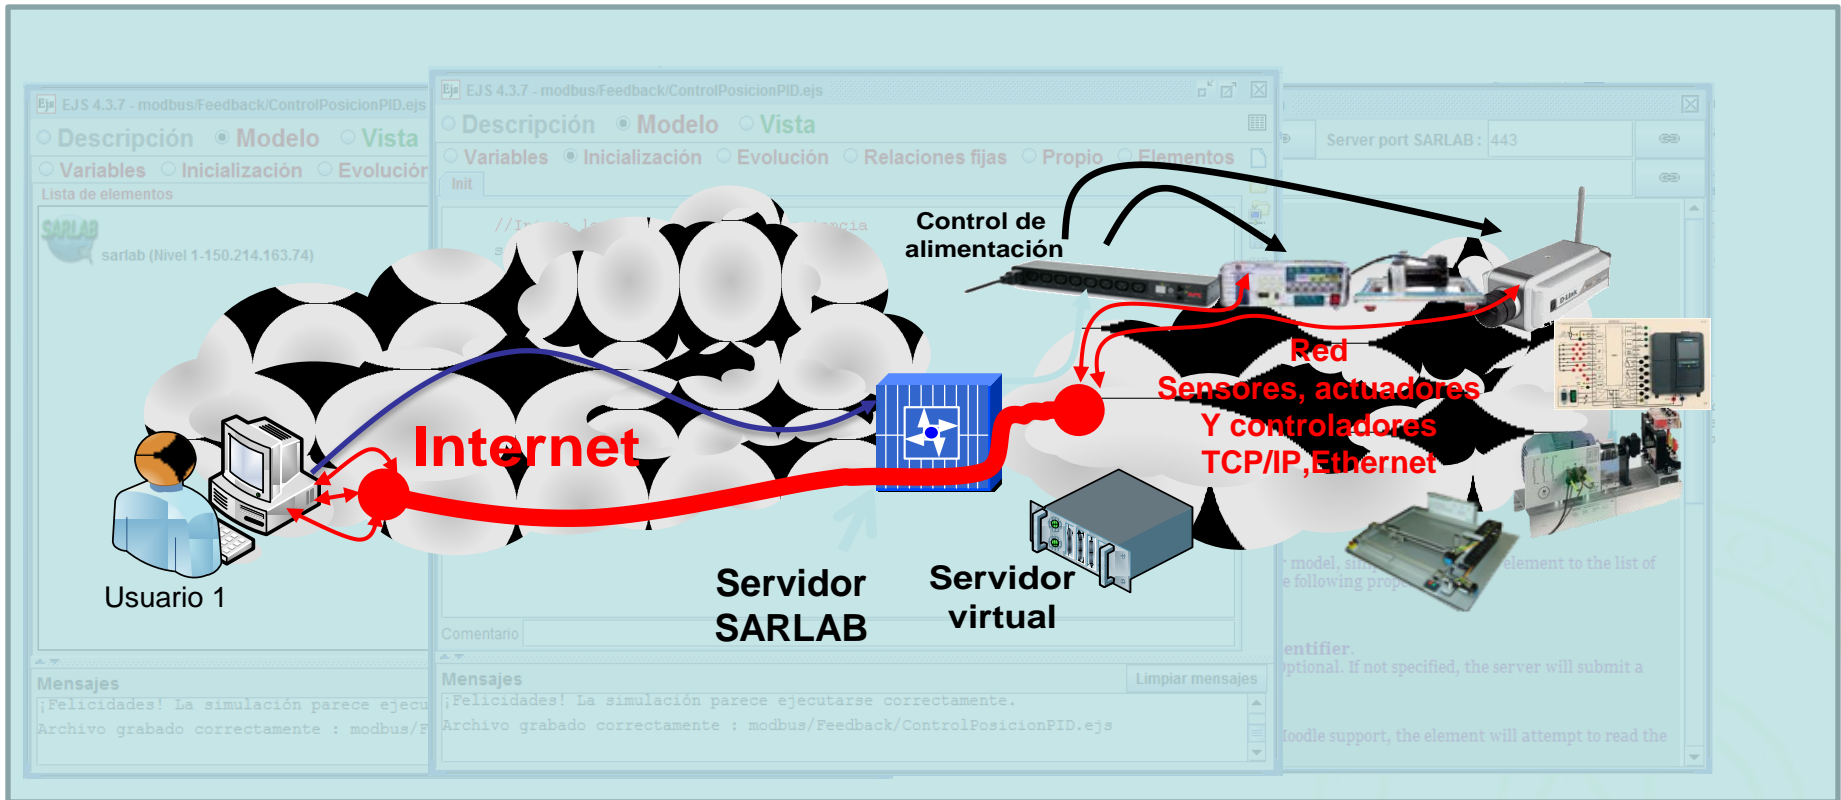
EJS 4.3.7 - modbus/Feedback/ControlPosicionPID.ejs

Descripción Modelo Vista

Variables Inicialización Evolución

Lista de elementos

SARLAB

sarlab (Nivel 1-150.214.163.74)

Mensajes

¡Felicidades! La simulación parece ejecu

Archivo grabado correctamente : modbus/F

EJS 4.3.7 - modbus/Feedback/ControlPosicionPID.ejs

Descripción Modelo Vista

Variables Inicialización Evolución Relaciones fijas Propio Elementos

Init

//Inicia

Comentario

Mensajes

Limpiar mensajes

¡Felicidades! La simulación parece ejecutarse correctamente.

Archivo grabado correctamente : modbus/Feedback/ControlPosicionPID.ejs

Server port SARLAB : 443

model, sim element to the list of

e following prop

entifier.

ptional. If not specified, the server will submit a

Moodle support, the element will attempt to read the

Control de alimentación

Internet

Red
Sensores, actuadores
Y controladores
TCP/IP,Ethernet

Usuario 1

Servidor SARLAB

Servidor virtual